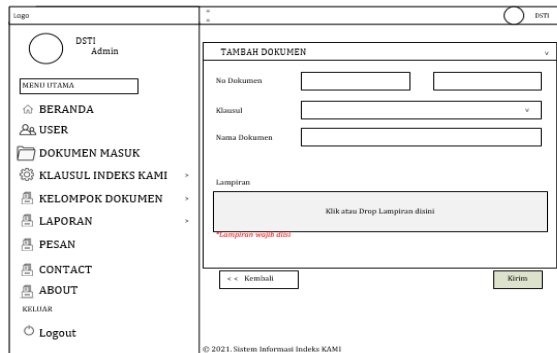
Logo

DSTI

DSTI
Admin

MENU UTAMA

BERANDA

USER

DOKUMEN MASUK

KLAUSUL INDEKS KAMI >

KELOMPOK DOKUMEN >

LAPORAN >

PESAN

CONTACT

ABOUT

KELUAR

Logout

TAMBAH DOKUMEN

No Dokumen

Klausul

Nama Dokumen

Lampiran

Klik atau Drop Lampiran disini

*Lampiran wajib diisi

<< Kembali

Kirim

© 2021. Sistem Informasi Indeks KAMI